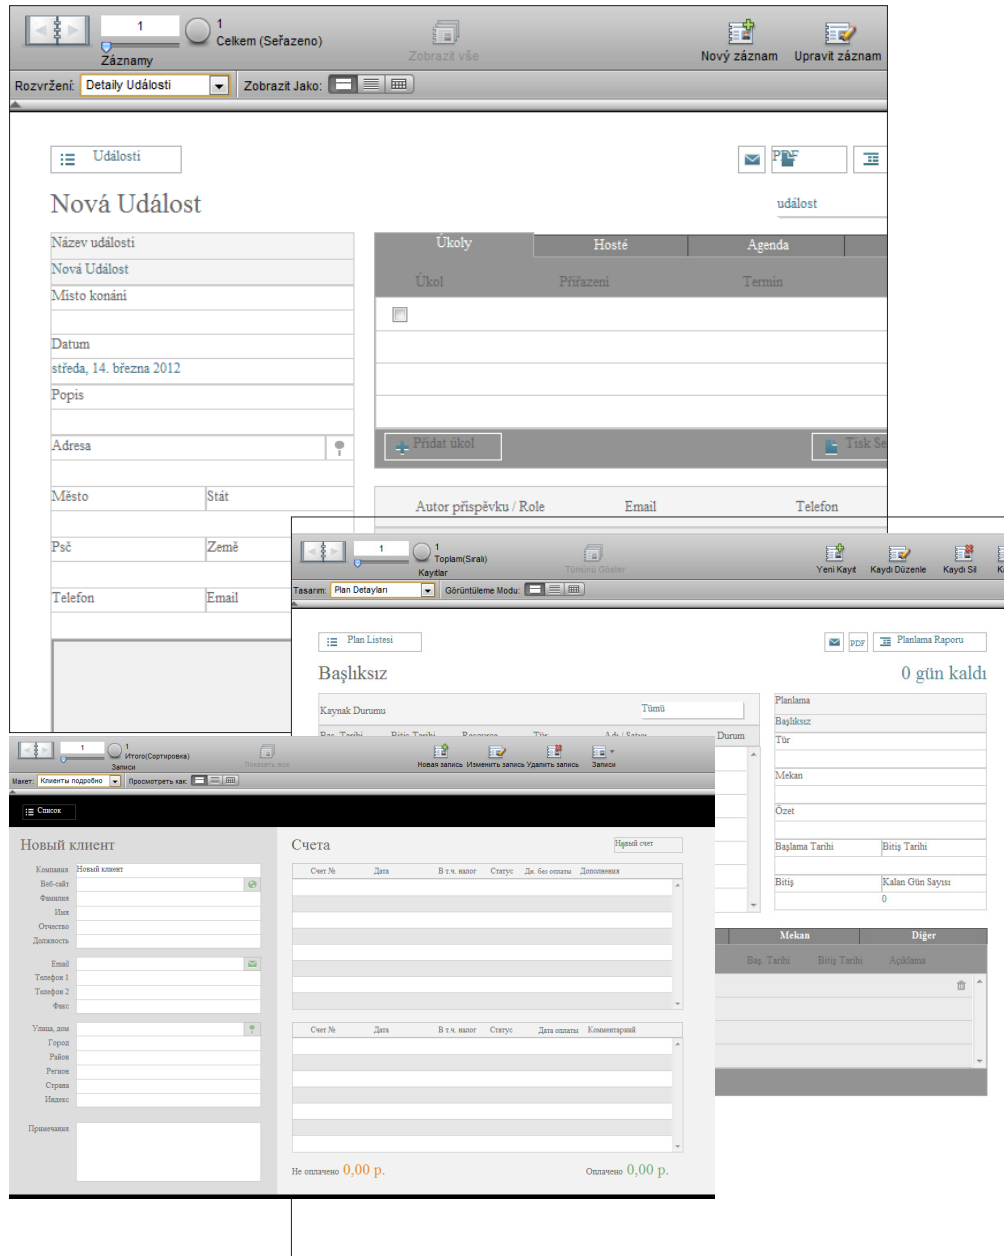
1
Záznamy
1
Celkem (Seřazeno)
Zobrazit vše
Nový záznam
Upravit záznam
Rozvržení: Detaily Události
Zobrazit Jako:

Události
PDF
Nová Událost
událost
Název události
Nová Událost
Místo konání
Datum
středa, 14. března 2012
Popis
Adresa
Město
Stát
Psč
Země
Telefon
Email

Úkoly
Hosté
Agenda
Úkol
Přiřazení
Termín
Přidat úkol
Tisk Se
Autor příspěvku / Role
Email
Telefon

1
Kayıtlar
1
Toplam(Sıralı)
Tümünü Göster
Yeni Kayıt
Kaydı Düzenle
Kaydı Sil
Tasarım: Plan Detayları
Görüntüleme Modu:
Plan Listesi
PDF
Planlama Raporu
Başlıksız
0 gün kaldı
Kaynak Durumu
Tümü
Durum
Planlama
Başlıksız
Tür
Mekan
Özet
Başlama Tarihi
Bitiş Tarihi
Bitiş
Kalan Gün Sayısı
0
Mekan
Diğer
Baş. Tarihi
Bitiş Tarihi
Açıklama

1
Записи
1
Итого(Сортировка)
Показать все
Новая запись
Изменить запись
Удалить запись
Записи
Макет: Клиенты подробно
Просмотреть как:
Список
Новый клиент
Компания
Новый клиент
Веб-сайт
Фамилия
Имя
Отчество
Должность
Email
Телефон 1
Телефон 2
Факс
Улица, дом
Город
Район
Регион
Страна
Индекс
Примечания
Счета
Новый счет
Счет №
Дата
В т.ч. налог
Статус
Дн. без оплаты
Дополнения
Счет №
Дата
В т.ч. налог
Статус
Дата оплаты
Комментарий
Не оплачено
0,00 р.
Оплачено
0,00 р.